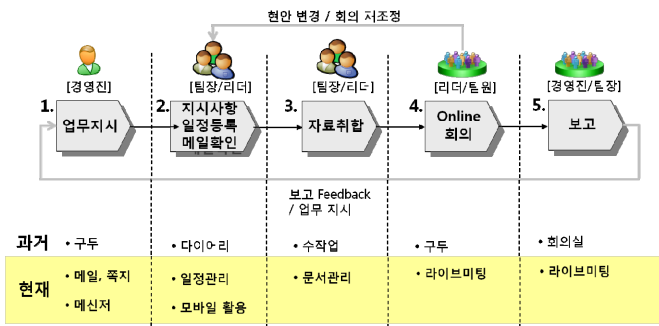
현안 변경 / 회의 재조정

[경영진]
1. 업무지시

[팀장/리더]
2. 지시사항 일정등록 메일확인

[팀장/리더]
3. 자료취합

[리더/팀원]
4. Online 회의

[경영진/팀장]
5. 보고

보고 Feedback / 업무 지시

| | | | | | |
|---|---|---|---|---|---|
| 과거 | • 구두 | • 다이어리 | • 수작업 | • 구두 | • 회의실 |
| 현재 | • 메일, 쪽지<br>• 메신저 | • 일정관리<br>• 모바일 활용 | • 문서관리 | • 라이브미팅 | • 라이브미팅 |